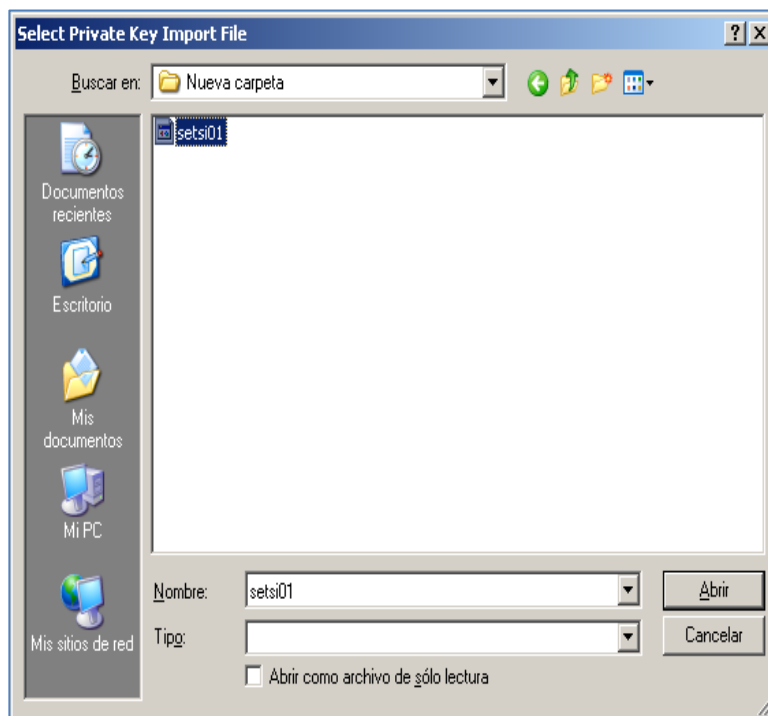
Select Private Key Import File
? X
Buscar en: Nueva carpeta
setsi01
Documentos recientes
Escritorio
Mis documentos
Mi PC
Mis sitios de red
Nombre: setsi01
Abrir
Tipo:
Cancelar
Abrir como archivo de sólo lectura